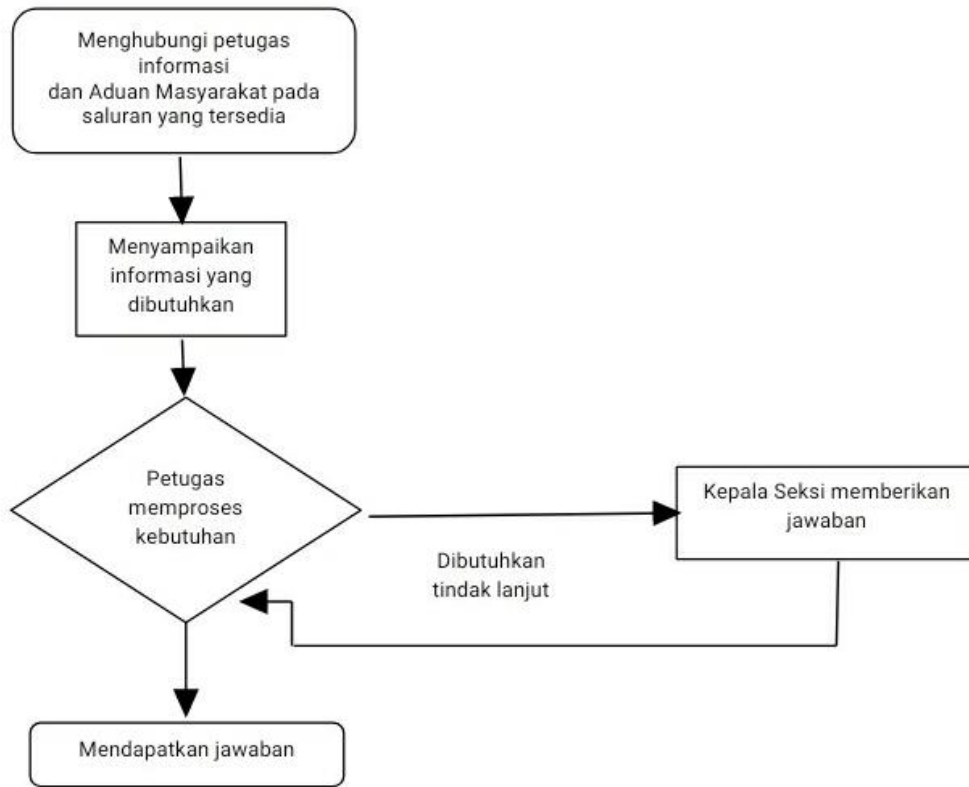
Menghubungi petugas informasi dan Aduan Masyarakat pada saluran yang tersedia

Menyampaikan informasi yang dibutuhkan

Petugas memproses kebutuhan

Kepala Seksi memberikan jawaban

Dibutuhkan tindak lanjut

Mendapatkan jawaban